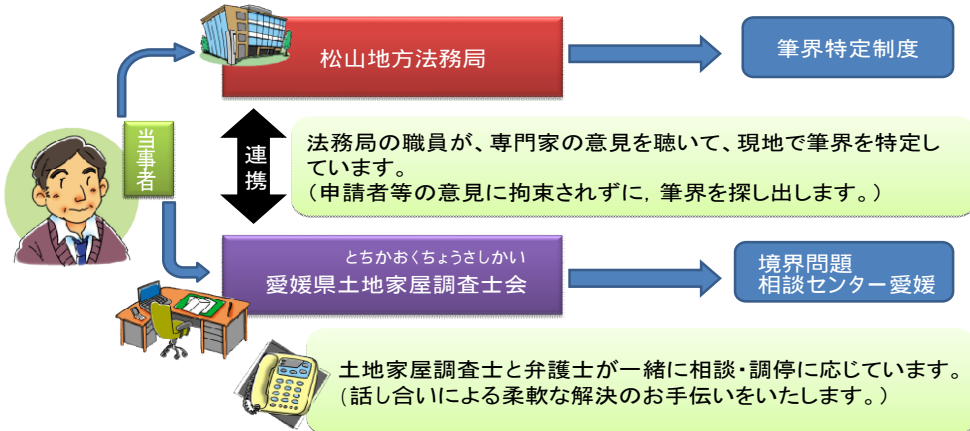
当事者

松山地方法務局

筆界特定制度

連携

法務局の職員が、専門家の意見を聴いて、現地で筆界を特定しています。
（申請者等の意見に拘束されずに，筆界を探し出します。）

とちかおくちょうさしかい
愛媛県土地家屋調査士会

境界問題
相談センター愛媛

土地家屋調査士と弁護士が一緒に相談・調停に応じています。
（話し合いによる柔軟な解決のお手伝いをいたします。）